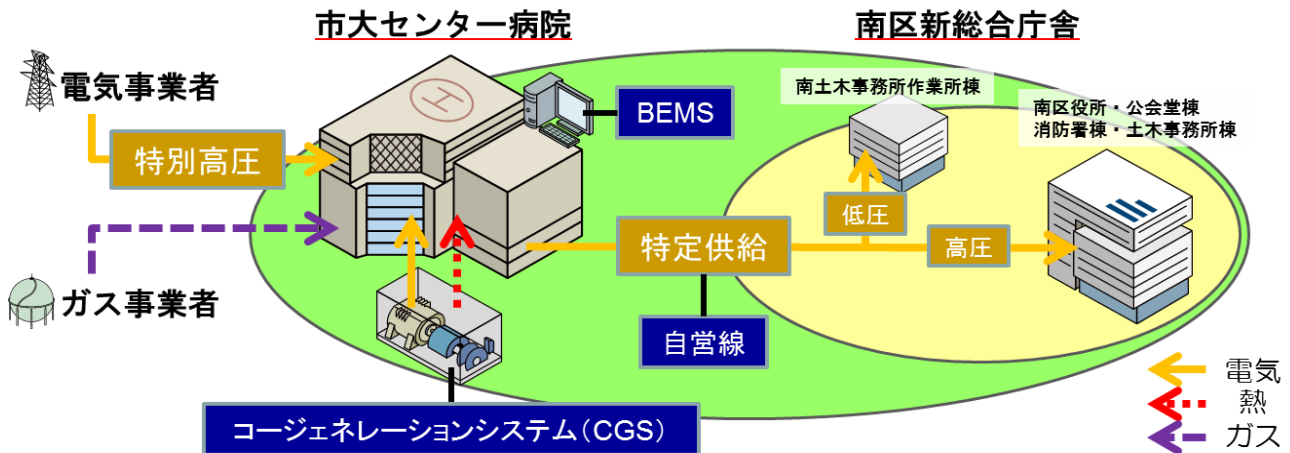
市大センター病院

南区新総合庁舎

電気事業者

特別高圧

BEMS

南土木事務所作業所棟

南区役所・公会堂棟
消防署棟・土木事務所棟

低圧

特定供給

高圧

ガス事業者

自営線

コージェネレーションシステム（CGS）

電気
熱
ガス